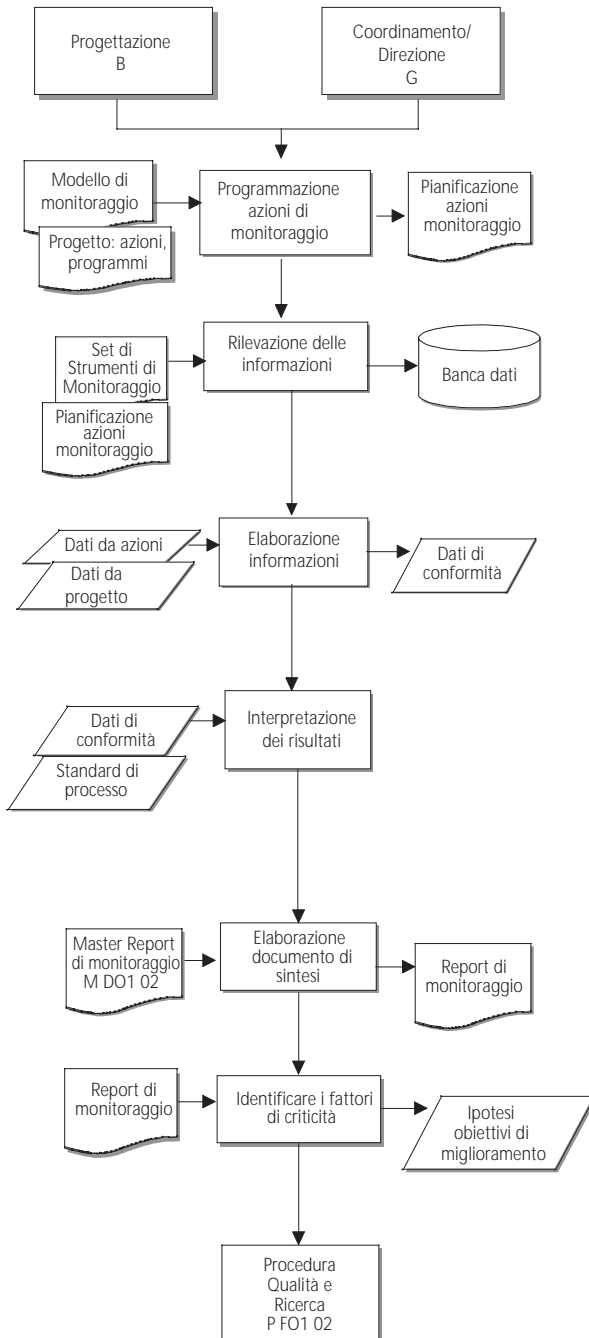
Progettazione
B

Coordinamento/
Direzione
G

Modello di monitoraggio

Progetto: azioni, programmi

Programmazione azioni di monitoraggio

Pianificazione azioni monitoraggio

Set di Strumenti di Monitoraggio

Pianificazione azioni monitoraggio

Rilevazione delle informazioni

Banca dati

Dati da azioni

Dati da progetto

Elaborazione informazioni

Dati di conformità

Dati di conformità

Standard di processo

Interpretazione dei risultati

Master Report di monitoraggio M DO1 02

Elaborazione documento di sintesi

Report di monitoraggio

Report di monitoraggio

Identificare i fattori di criticità

Ipotesi obiettivi di miglioramento

Procedura Qualità e Ricerca P FO1 02